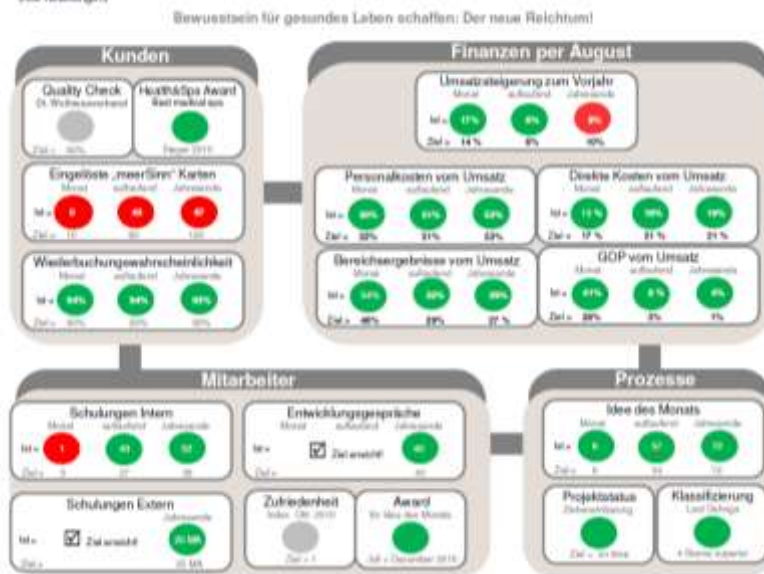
Bewusstsein für gesundes Leben schaffen: Der neue Reichtum!

Kunden

Quality Check
Dt. Wellnessverband
Ziel = 90%

Health&Spa Award
Best medical spa
Finale 2010

Eingelöste „meerSinn" Karten
Monat auflaufend Jahresende
Ist = 0 46 47
Ziel = 10 90 120

Wiederbuchungswahrscheinlichkeit
Monat auflaufend Jahresende
Ist = 94% 94% 95%
Ziel = 90% 90% 90%

Finanzen per August

Umsatzsteigerung zum Vorjahr
Monat auflaufend Jahresende
Ist = 17% 8% 8%
Ziel = 14 % 8% 10%

Personalkosten vom Umsatz
Monat auflaufend Jahresende
Ist = 30% 31% 32%
Ziel = 32% 31% 32%

Direkte Kosten vom Umsatz
Monat auflaufend Jahresende
Ist = 13 % 19% 19%
Ziel = 17 % 21 % 21 %

Bereichsergebnisse vom Umsatz
Monat auflaufend Jahresende
Ist = 54% 32% 30%
Ziel = 46% 29% 27 %

GOP vom Umsatz
Monat auflaufend Jahresende
Ist = 41% 8 % 8%
Ziel = 39% 3% 1%

Mitarbeiter

Schulungen Intern
Monat auflaufend Jahresende
Ist = 1 41 52
Ziel = 5 27 36

Entwicklungsgespräche
Monat auflaufend Jahresende
Ist = Ziel erreicht 40
Ziel = 40

Schulungen Extern
Jahresende
Ist = Ziel erreicht 20 MA
20 MA

Zufriedenheit
Index Okt. 2010
Ziel = 1

Award
für Idee des Monats
Juli + Dezember 2010

Prozesse

Idee des Monats
Monat auflaufend Jahresende
Ist = 6 57 77
Ziel = 6 54 72

Projektstatus
Zielerreichung
Ziel = on time

Klassifizierung
Leaf Deluxe
4 Sterne superior